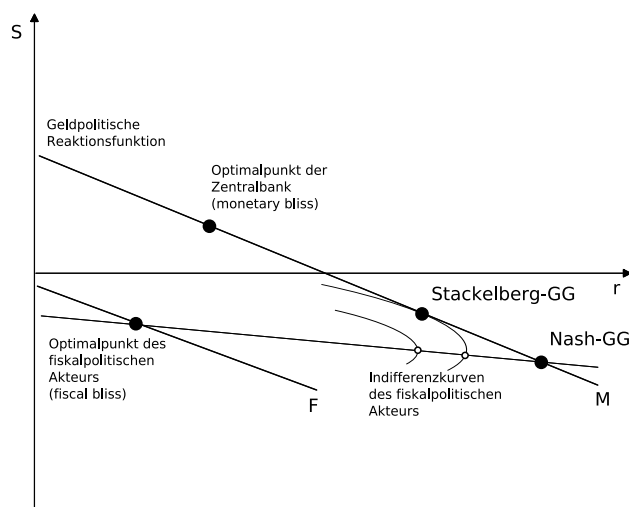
S

Geldpolitische Reaktionsfunktion

Optimalpunkt der Zentralbank (monetary bliss)

r

Stackelberg-GG

Nash-GG

Optimalpunkt des fiskalpolitischen Akteurs (fiscal bliss)

Indifferenzkurven des fiskalpolitischen Akteurs

F

M